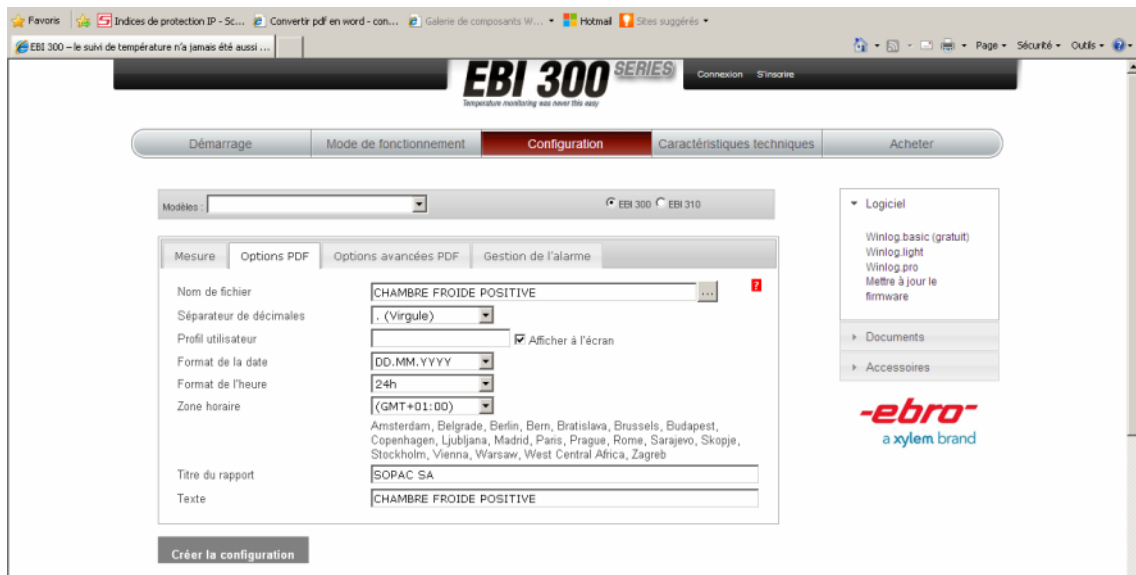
Favoris | Indices de protection IP - Sc... | Convertir pdf en word - con... | Galerie de composants W... ▾ | Hotmail | Sites suggérés ▾

EBI 300 – le suivi de température n'a jamais été aussi ...

Page ▾ Sécurité ▾ Outils ▾

EBI 300 SERIES
Temperature monitoring was never this easy

Connexion S'inscrire

Démarrage | Mode de fonctionnement | Configuration | Caractéristiques techniques | Acheter

Modèles :

EBI 300 EBI 310

Mesure | Options PDF | Options avancées PDF | Gestion de l'alarme

Nom de fichier CHAMBRE FROIDE POSITIVE ...

?

Séparateur de décimales , (Virgule)

Profil utilisateur Afficher à l'écran

Format de la date DD.MM.YYYY

Format de l'heure 24h

Zone horaire (GMT+01:00)

Amsterdam, Belgrade, Berlin, Bern, Bratislava, Brussels, Budapest, Copenhagen, Ljubljana, Madrid, Paris, Prague, Rome, Sarajevo, Skopje, Stockholm, Vienna, Warsaw, West Central Africa, Zagreb

Titre du rapport SOPAC SA

Texte CHAMBRE FROIDE POSITIVE

Créer la configuration

Logiciel

Winlog.basic (gratuit)
Winlog.light
Winlog.pro
Mettre à jour le firmware

Documents

Accessoires

-ebro-
a xylem brand